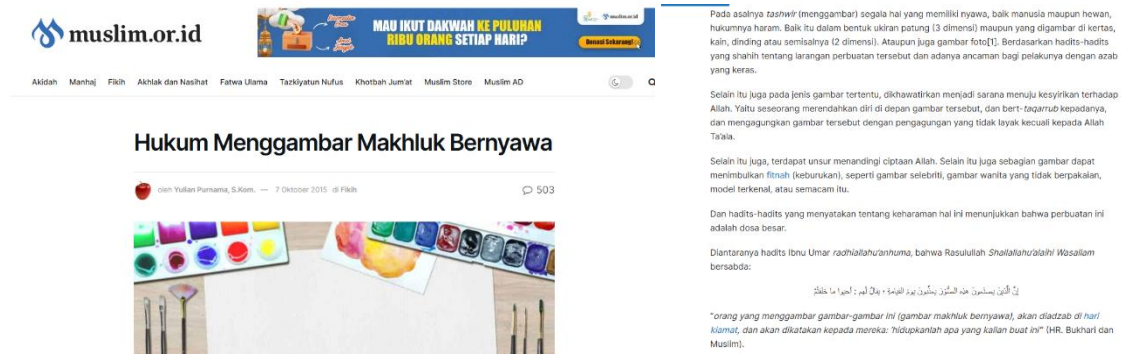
muslim.or.id

MAU IKUT DAKWAH KE PULUHAN RIBU ORANG SETIAP HARI?

muslim.or.id

Donasi Sekarang!

Akidah Manhaj Fikih Akhlak dan Nasihat Fatwa Ulama Tazkiyatun Nufus Khotbah Jum'at Muslim Store Muslim AD

Hukum Menggambar Makhluk Bernyawa

oleh Yulian Purnama, S.Kom. — 7 Oktober 2015 di Fikih

503

Pada asalnya tashwir (menggambar) segala hal yang memiliki nyawa, baik manusia maupun hewan, hukumnya haram. Baik itu dalam bentuk ukiran patung (3 dimensi) maupun yang digambar di kertas, kain, dinding atau semisalnya (2 dimensi). Ataupun juga gambar foto[1]. Berdasarkan hadits-hadits yang shahih tentang larangan perbuatan tersebut dan adanya ancaman bagi pelakunya dengan azab yang keras.

Selain itu juga pada jenis gambar tertentu, dikhawatirkan menjadi sarana menuju kesyirikan terhadap Allah. Yaitu seseorang merendahkan diri di depan gambar tersebut, dan bert-taqarrub kepadanya, dan mengagungkan gambar tersebut dengan pengagungan yang tidak layak kecuali kepada Allah Ta'ala.

Selain itu juga, terdapat unsur menandingi ciptaan Allah. Selain itu juga sebagian gambar dapat menimbulkan fitnah (keburukan), seperti gambar selebriti, gambar wanita yang tidak berpakaian, model terkenal, atau semacam itu.

Dan hadits-hadits yang menyatakan tentang keharaman hal ini menunjukkan bahwa perbuatan ini adalah dosa besar.

Diantaranya hadits Ibnu Umar radhiallahu'anhuma, bahwa Rasulullah Shallallahu'alaihi Wasallam bersabda:

إِنَّ الَّذِينَ يَصْنَعُونَ هَذِهِ الصُّوَرَ يُعَذَّبُونَ يَوْمَ الْقِيَامَةِ ، يُقَالُ لَهُمْ : أَحْيُوا مَا خَلَقْتُمْ

"orang yang menggambar gambar-gambar ini (gambar makhluk bernyawa), akan diadzab di hari kiamat, dan akan dikatakan kepada mereka: 'hidupkanlah apa yang kalian buat ini'" (HR. Bukhari dan Muslim).